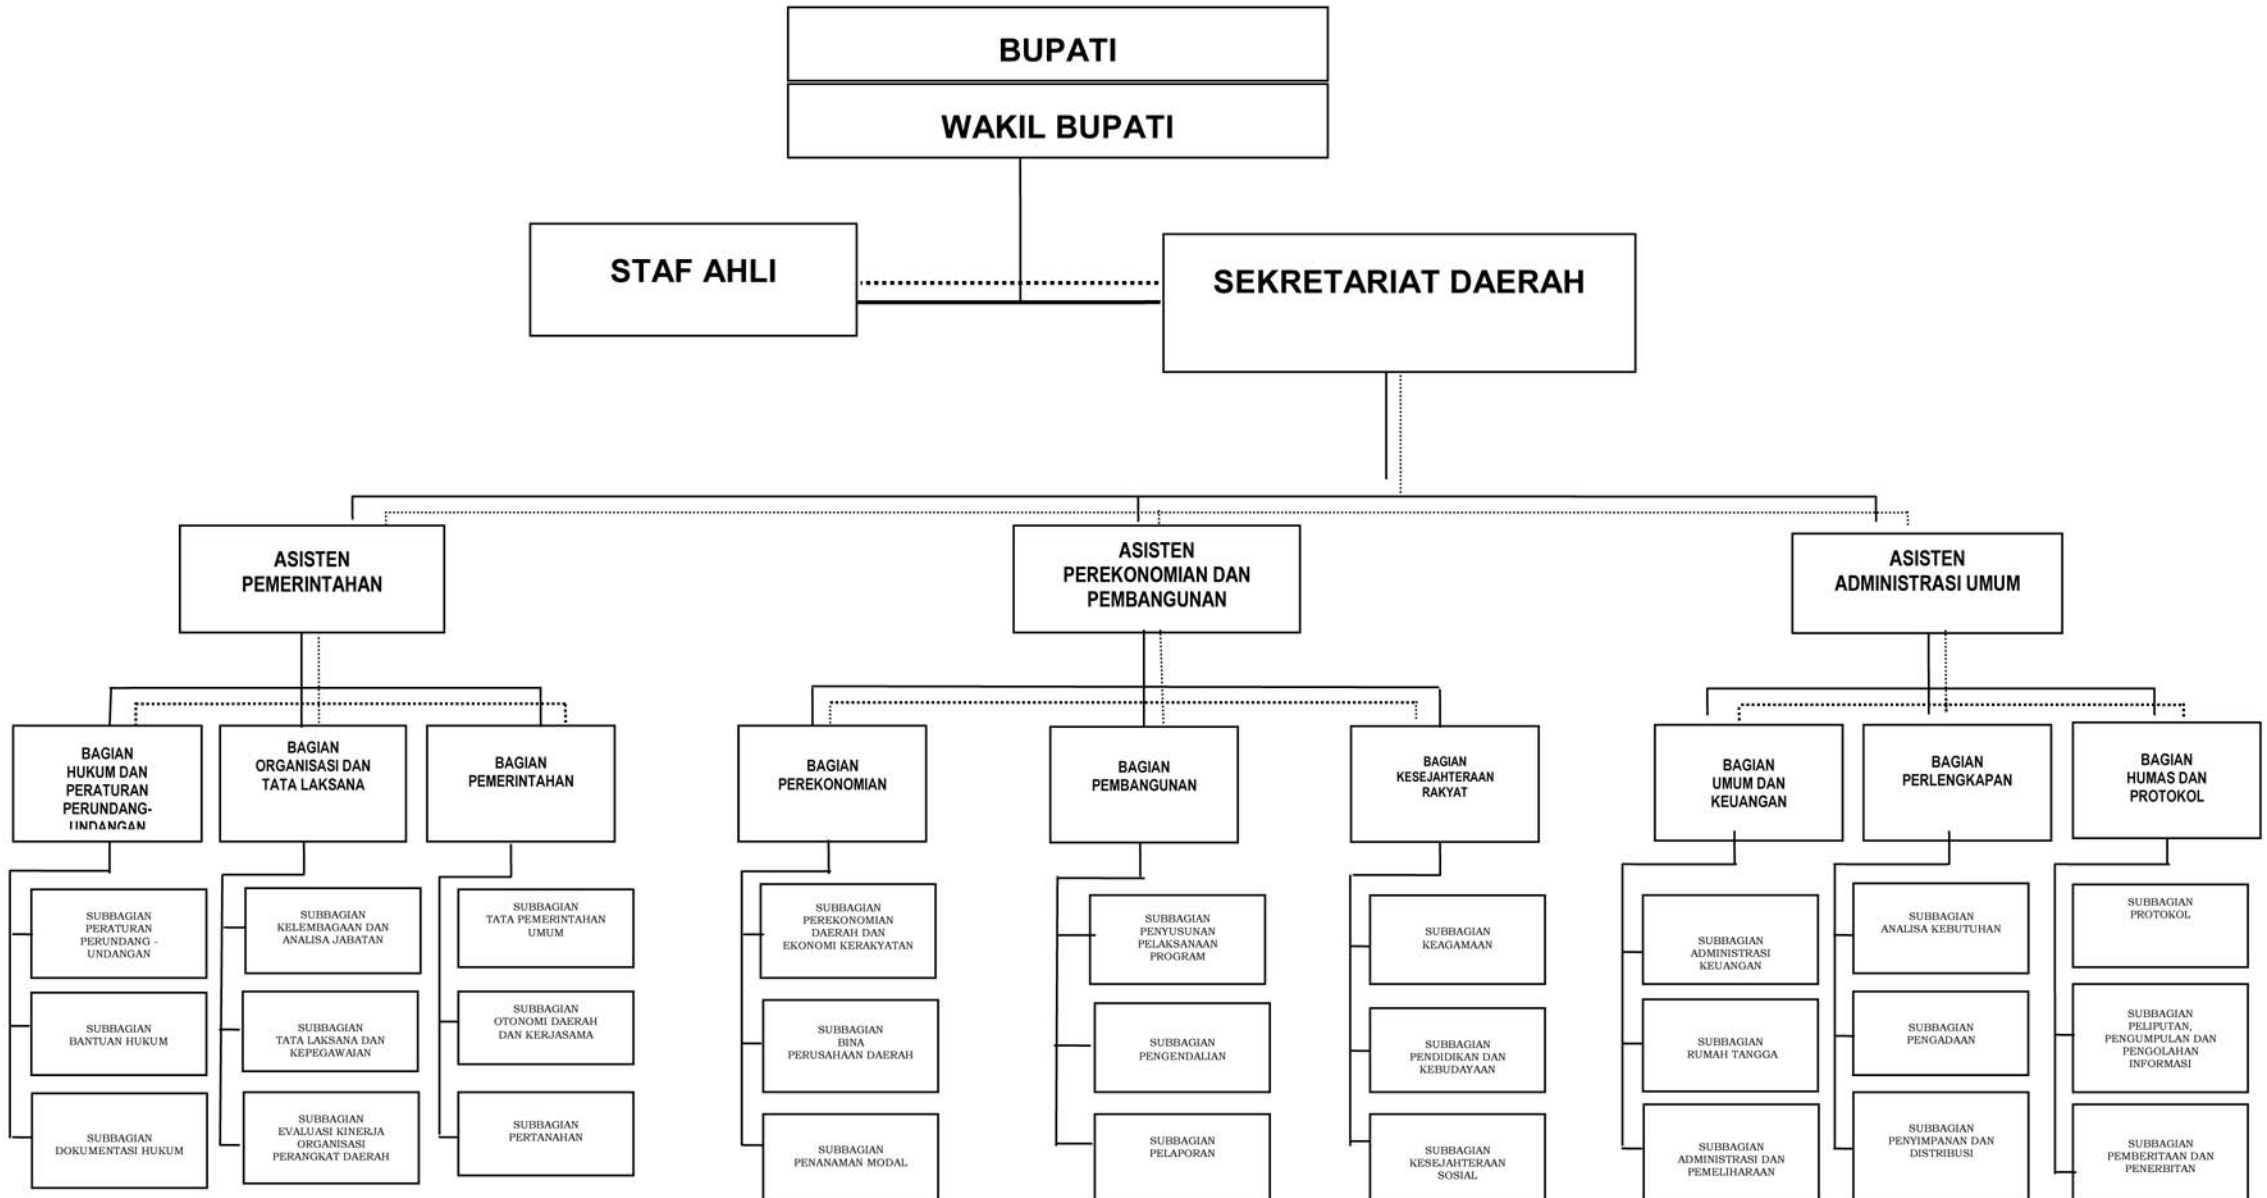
BUPATI

WAKIL BUPATI

STAF AHLI

SEKRETARIAT DAERAH

ASISTEN PEMERINTAHAN

ASISTEN PEREKONOMIAN DAN PEMBANGUNAN

ASISTEN ADMINISTRASI UMUM

BAGIAN HUKUM DAN PERATURAN PERUNDANG-UNDANGAN

SUBBAGIAN PERATURAN PERUNDANG - UNDANGAN

SUBBAGIAN BANTUAN HUKUM

SUBBAGIAN DOKUMENTASI HUKUM

BAGIAN ORGANISASI DAN TATA LAKSANA

SUBBAGIAN KELEMBAGAAN DAN ANALISA JABATAN

SUBBAGIAN TATA LAKSANA DAN KEPEGAWAIAN

SUBBAGIAN EVALUASI KINERJA ORGANISASI PERANGKAT DAERAH

BAGIAN PEMERINTAHAN

SUBBAGIAN TATA PEMERINTAHAN UMUM

SUBBAGIAN OTONOMI DAERAH DAN KERJASAMA

SUBBAGIAN PERTANAHAN

BAGIAN PEREKONOMIAN

SUBBAGIAN PEREKONOMIAN DAERAH DAN EKONOMI KERAKYATAN

SUBBAGIAN BINA PERUSAHAAN DAERAH

SUBBAGIAN PENANAMAN MODAL

BAGIAN PEMBANGUNAN

SUBBAGIAN PENYUSUNAN PELAKSANAAN PROGRAM

SUBBAGIAN PENGENDALIAN

SUBBAGIAN PELAPORAN

BAGIAN KESEJAHTERAAN RAKYAT

SUBBAGIAN KEAGAMAAN

SUBBAGIAN PENDIDIKAN DAN KEBUDAYAAN

SUBBAGIAN KESEJAHTERAAN SOSIAL

BAGIAN UMUM DAN KEUANGAN

SUBBAGIAN ADMINISTRASI KEUANGAN

SUBBAGIAN RUMAH TANGGA

SUBBAGIAN ADMINISTRASI DAN PEMELIHARAAN

BAGIAN PERLENGKAPAN

SUBBAGIAN ANALISA KEBUTUHAN

SUBBAGIAN PENGADAAN

SUBBAGIAN PENYIMPANAN DAN DISTRIBUSI

BAGIAN HUMAS DAN PROTOKOL

SUBBAGIAN PROTOKOL

SUBBAGIAN PELIPUTAN, PENGUMPULAN DAN PENGOLAHAN INFORMASI

SUBBAGIAN PEMBERITAAN DAN PENERBITAN